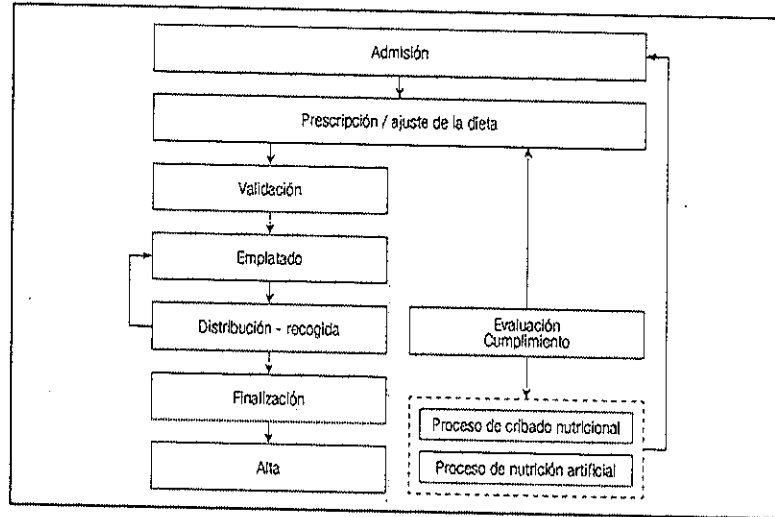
Admisión

Prescripción / ajuste de la dieta

Validación

Emplatado

Distribución - recogida

Finalización

Alta

Evaluación
Cumplimiento

Proceso de cribado nutricional

Proceso de nutrición artificial